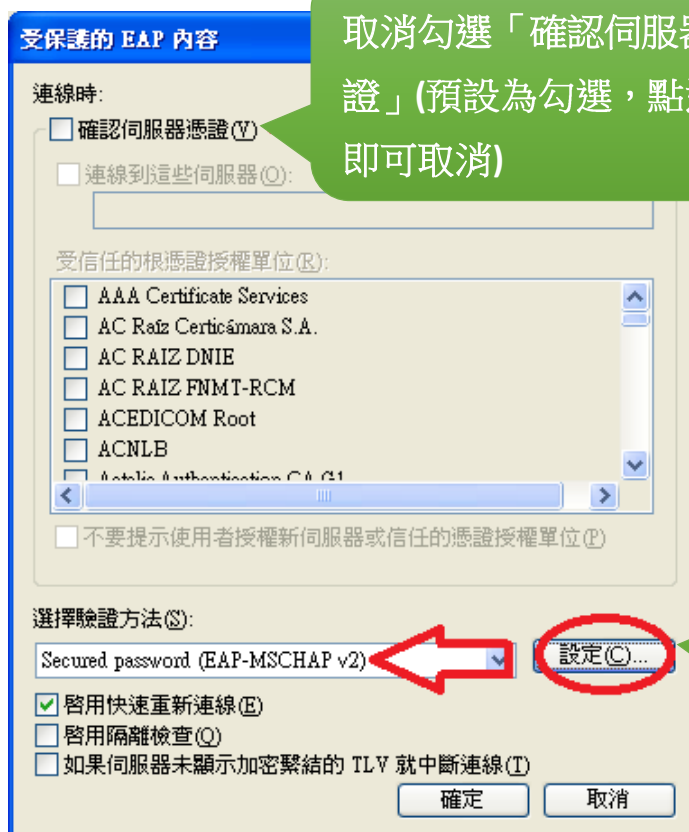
受保護的 EAP 內容

取消勾選「確認伺服器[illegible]證」(預設為勾選，點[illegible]即可取消)

連線時:

確認伺服器憑證(V)

連線到這些伺服器(O):

受信任的根憑證授權單位(R):

AAA Certificate Services
AC Raíz Certicámara S.A.
AC RAIZ DNIE
AC RAIZ FNMT-RCM
ACEDICOM Root
ACNLB
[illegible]

不要提示使用者授權新伺服器或信任的憑證授權單位(P)

選擇驗證方法(S):

Secured password (EAP-MSCHAP v2)

設定(C)...

啓用快速重新連線(F)
啓用隔離檢查(Q)
如果伺服器未顯示加密繫結的 TLV 就中斷連線(T)

確定
取消